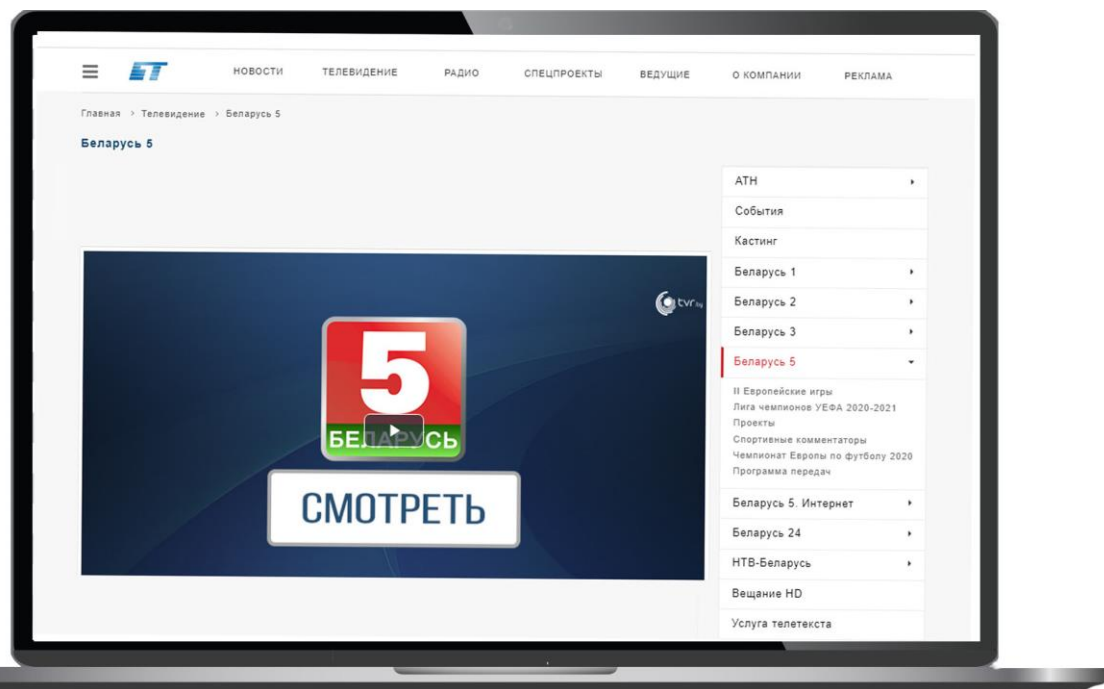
БТ НОВОСТИ ТЕЛЕВИДЕНИЕ РАДИО СПЕЦПРОЕКТЫ ВЕДУЩИЕ О КОМПАНИИ РЕКЛАМА

Главная > Телевидение > Беларусь 5

Беларусь 5

tvr.by

5
БЕЛАРУСЬ

СМОТРЕТЬ

АТН
События
Кастинг
Беларусь 1
Беларусь 2
Беларусь 3
Беларусь 5
II Европейские игры
Лига чемпионов УЕФА 2020-2021
Проекты
Спортивные комментаторы
Чемпионат Европы по футболу 2020
Программа передач
Беларусь 5. Интернет
Беларусь 24
НТВ-Беларусь
Вещание HD
Услуга телетекста